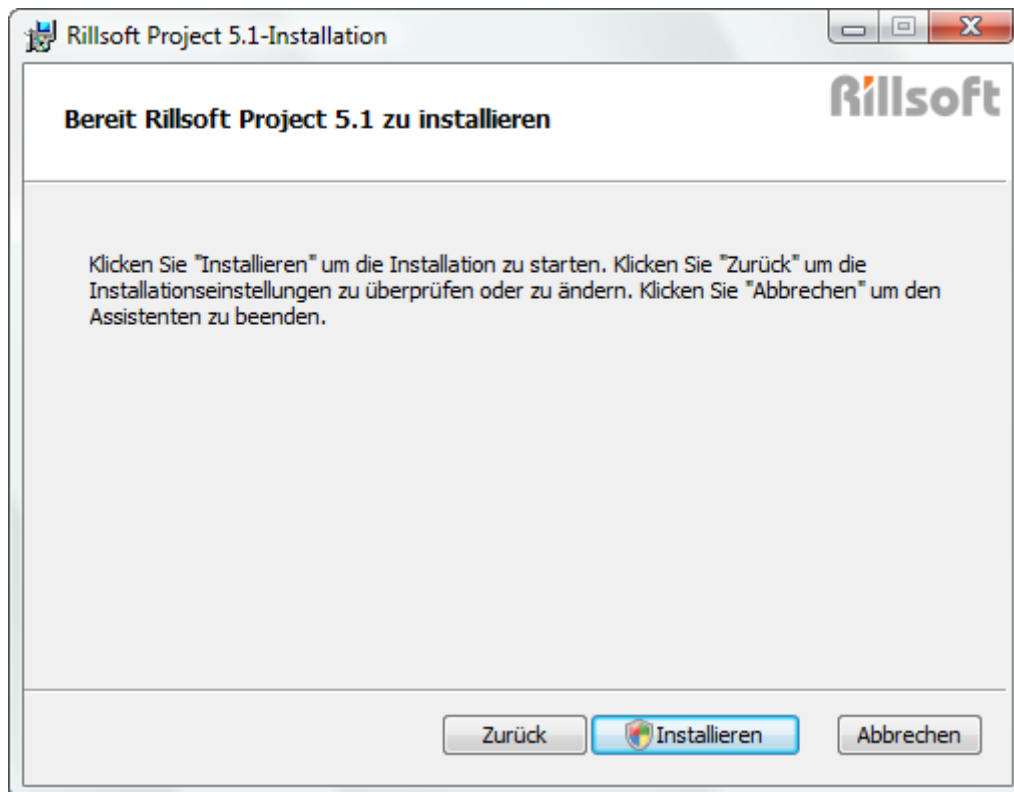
Rillsoft Project 5.1-Installation

Bereit Rillsoft Project 5.1 zu installieren

Rillsoft

Klicken Sie "Installieren" um die Installation zu starten. Klicken Sie "Zurück" um die Installationseinstellungen zu überprüfen oder zu ändern. Klicken Sie "Abbrechen" um den Assistenten zu beenden.

Zurück
Installieren
Abbrechen